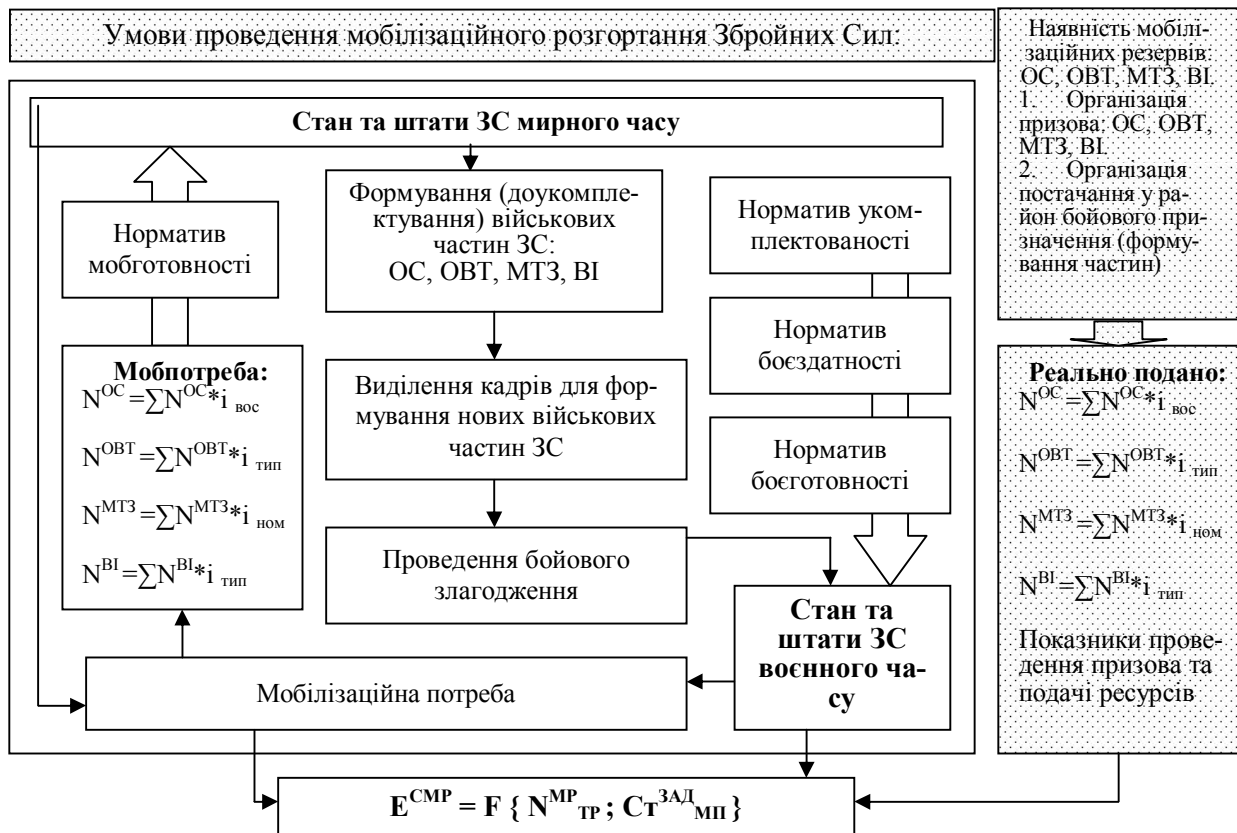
Умови проведення мобілізаційного розгортання Збройних Сил:

Наявність мобілізаційних резервів: ОС, ОВТ, МТЗ, ВІ.
1. Організація призова: ОС, ОВТ, МТЗ, ВІ.
2. Організація постачання у район бойового призначення (формування частин)

Стан та штати ЗС мирного часу

Норматив мобготовності

Формування (доукомплектування) військових частин ЗС: ОС, ОВТ, МТЗ, ВІ

Норматив укомплектованості

Норматив боєздатності

Норматив боєготовності

Мобпотреба:
$N^{OC} = \sum N^{OC} * i_{вос}$
$N^{OBT} = \sum N^{OBT} * i_{тип}$
$N^{МТЗ} = \sum N^{МТЗ} * i_{ном}$
$N^{BI} = \sum N^{BI} * i_{тип}$

Виділення кадрів для формування нових військових частин ЗС

Проведення бойового злагодження

Стан та штати ЗС воєнного часу

Мобілізаційна потреба

Реально подано:
$N^{OC} = \sum N^{OC} * i_{вос}$
$N^{OBT} = \sum N^{OBT} * i_{тип}$
$N^{МТЗ} = \sum N^{МТЗ} * i_{ном}$
$N^{BI} = \sum N^{BI} * i_{тип}$

Показники проведення призова та подачі ресурсів

$E^{CMP} = F \{ N^{MP}_{TP} ; Ст^{ЗАД}_{МП} \}$